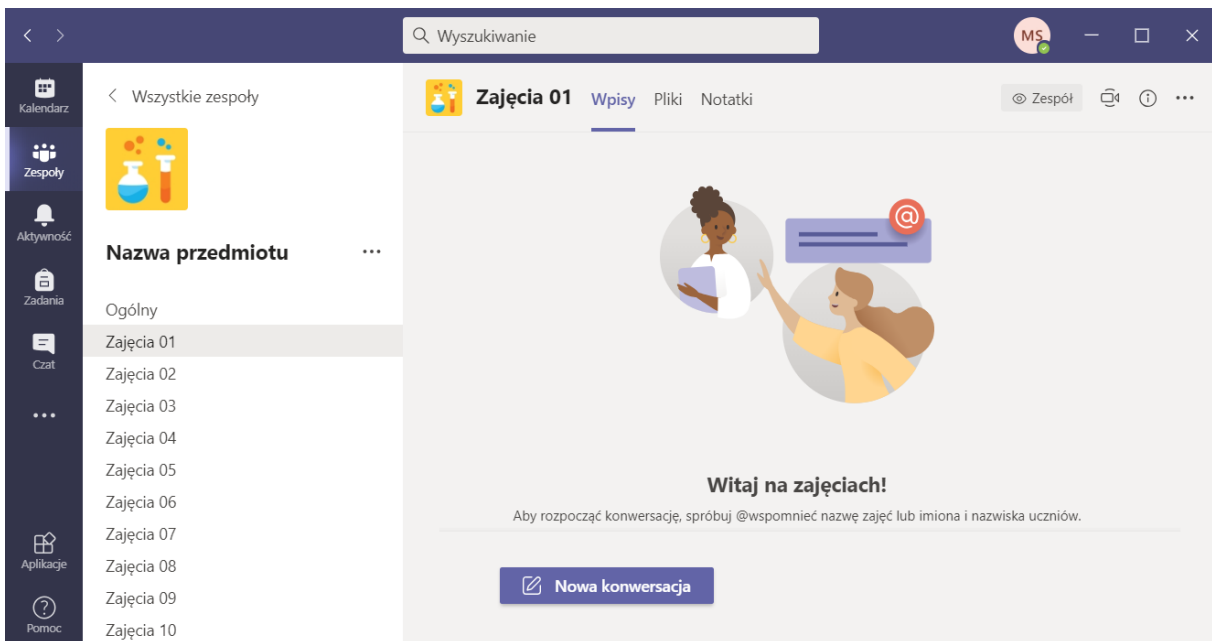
Wyszukiwanie

MS

Kalendarz

Zespoły

Aktywność

Zadania

Czat

...

Aplikacje

Pomoc

< Wszystkie zespoły

Nazwa przedmiotu ...

Ogólny
Zajęcia 01
Zajęcia 02
Zajęcia 03
Zajęcia 04
Zajęcia 05
Zajęcia 06
Zajęcia 07
Zajęcia 08
Zajęcia 09
Zajęcia 10

Zajęcia 01 Wpisy Pliki Notatki

Zespół

...

Witaj na zajęciach!

Aby rozpocząć konwersację, spróbuj @wspomnieć nazwę zajęć lub imiona i nazwiska uczniów.

Nowa konwersacja